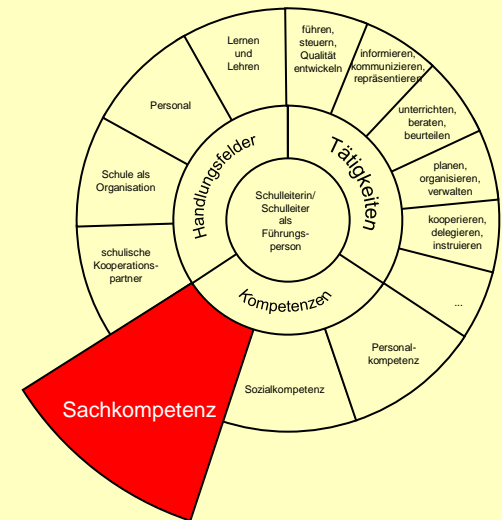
Schulleiterin/
Schulleiter
als
Führungs-
person

Handlungsfelder

Tätigkeiten

Kompetenzen

Lernen
und
Lehren

Personal

Schule als
Organisation

schulische
Kooperations-
partner

führen,
steuern,
Qualität
entwickeln

informieren,
kommunizieren,
repräsentieren

unterrichten,
beraten,
beurteilen

planen,
organisieren,
verwalten

kooperieren,
delegieren,
instruieren

...

Personal-
kompetenz

Sozialkompetenz

Sachkompetenz